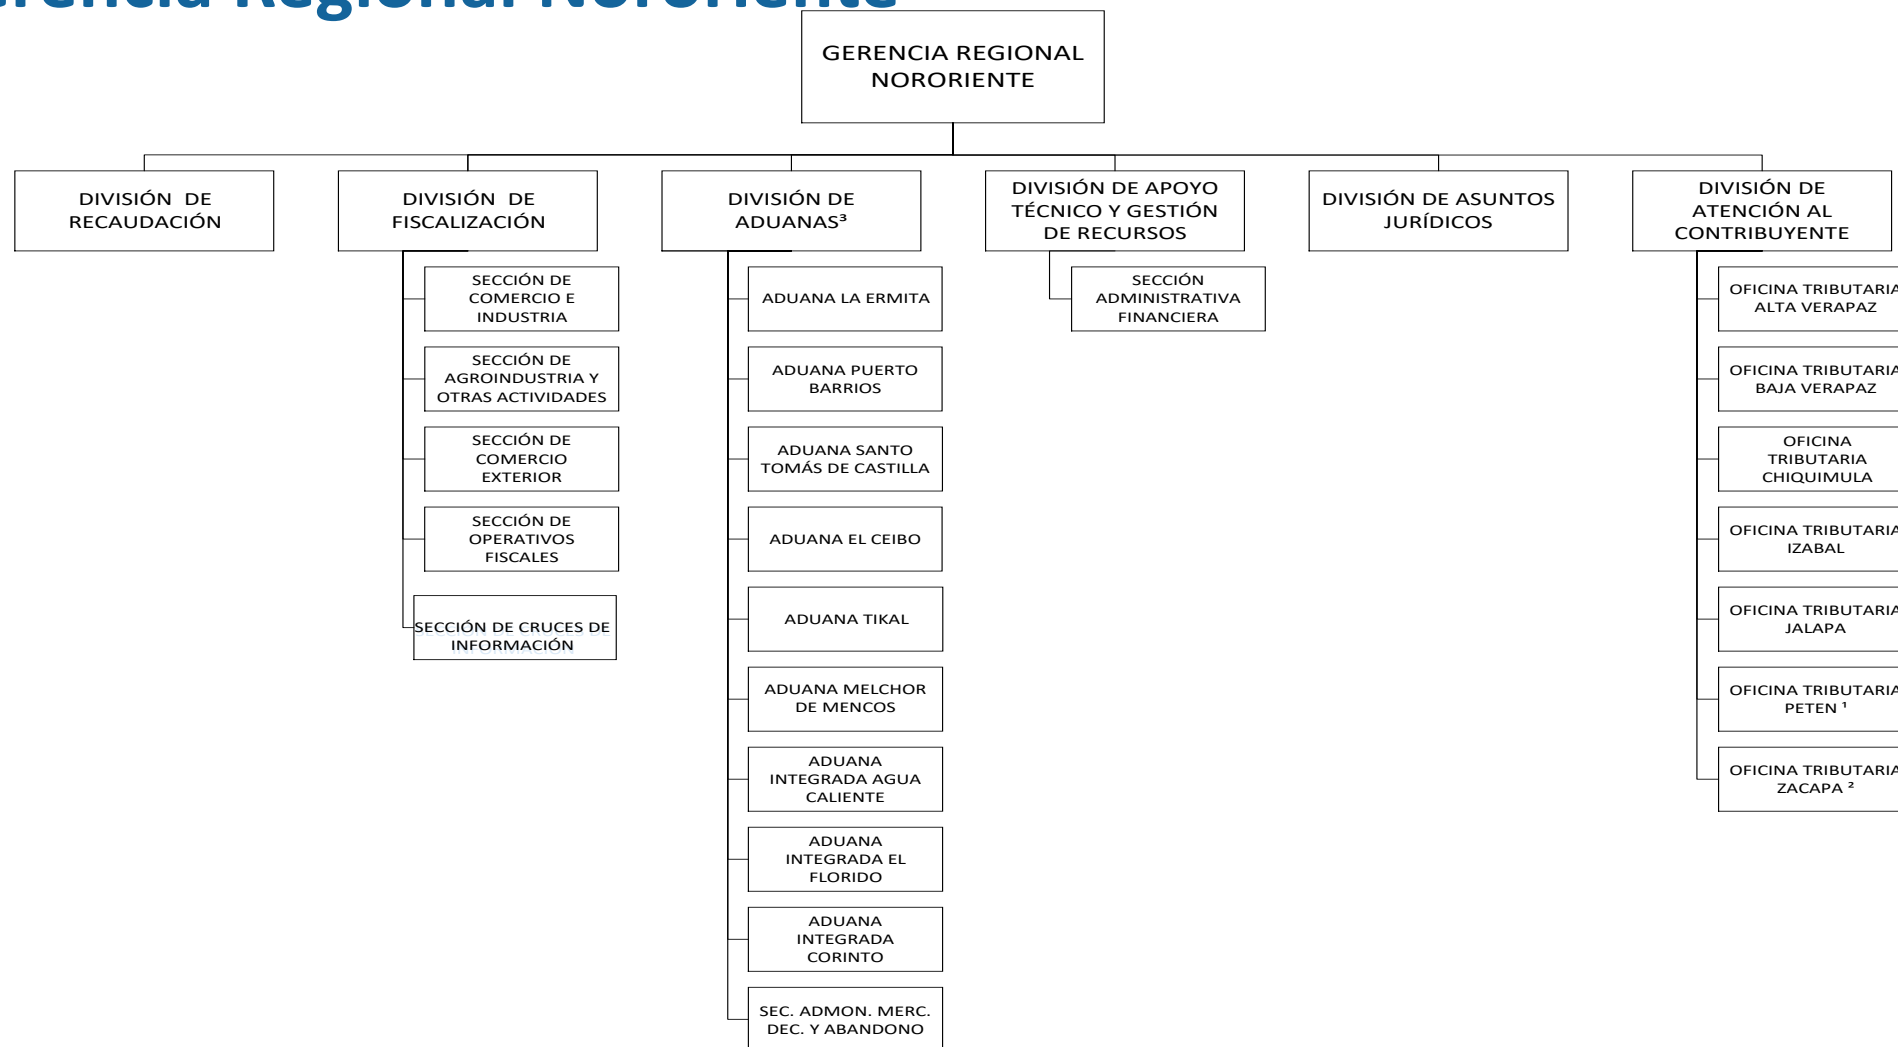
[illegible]rencia Regional Nororiente

GERENCIA REGIONAL NORORIENTE

DIVISIÓN DE RECAUDACIÓN

DIVISIÓN DE FISCALIZACIÓN

SECCIÓN DE COMERCIO E INDUSTRIA

SECCIÓN DE AGROINDUSTRIA Y OTRAS ACTIVIDADES

SECCIÓN DE COMERCIO EXTERIOR

SECCIÓN DE OPERATIVOS FISCALES

SECCIÓN DE CRUCES DE INFORMACIÓN

DIVISIÓN DE ADUANAS³

ADUANA LA ERMITA

ADUANA PUERTO BARRIOS

ADUANA SANTO TOMÁS DE CASTILLA

ADUANA EL CEIBO

ADUANA TIKAL

ADUANA MELCHOR DE MENCOS

ADUANA INTEGRADA AGUA CALIENTE

ADUANA INTEGRADA EL FLORIDO

ADUANA INTEGRADA CORINTO

SEC. ADMON. MERC. DEC. Y ABANDONO

DIVISIÓN DE APOYO TÉCNICO Y GESTIÓN DE RECURSOS

SECCIÓN ADMINISTRATIVA FINANCIERA

DIVISIÓN DE ASUNTOS JURÍDICOS

DIVISIÓN DE ATENCIÓN AL CONTRIBUYENTE

OFICINA TRIBUTARIA ALTA VERAPAZ

OFICINA TRIBUTARIA BAJA VERAPAZ

OFICINA TRIBUTARIA CHIQUIMULA

OFICINA TRIBUTARIA IZABAL

OFICINA TRIBUTARIA JALAPA

OFICINA TRIBUTARIA PETEN ¹

OFICINA TRIBUTARIA ZACAPA ²